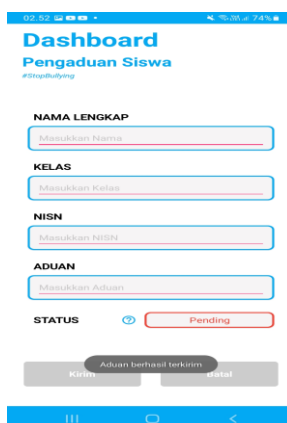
02.52 74%

Dashboard

Pengaduan Siswa

#StopBullying

NAMA LENGKAP

Masukkan Nama

KELAS

Masukkan Kelas

NISN

Masukkan NISN

ADUAN

Masukkan Aduan

STATUS

Pending

Aduan berhasil terkirim

Kirim

Batal